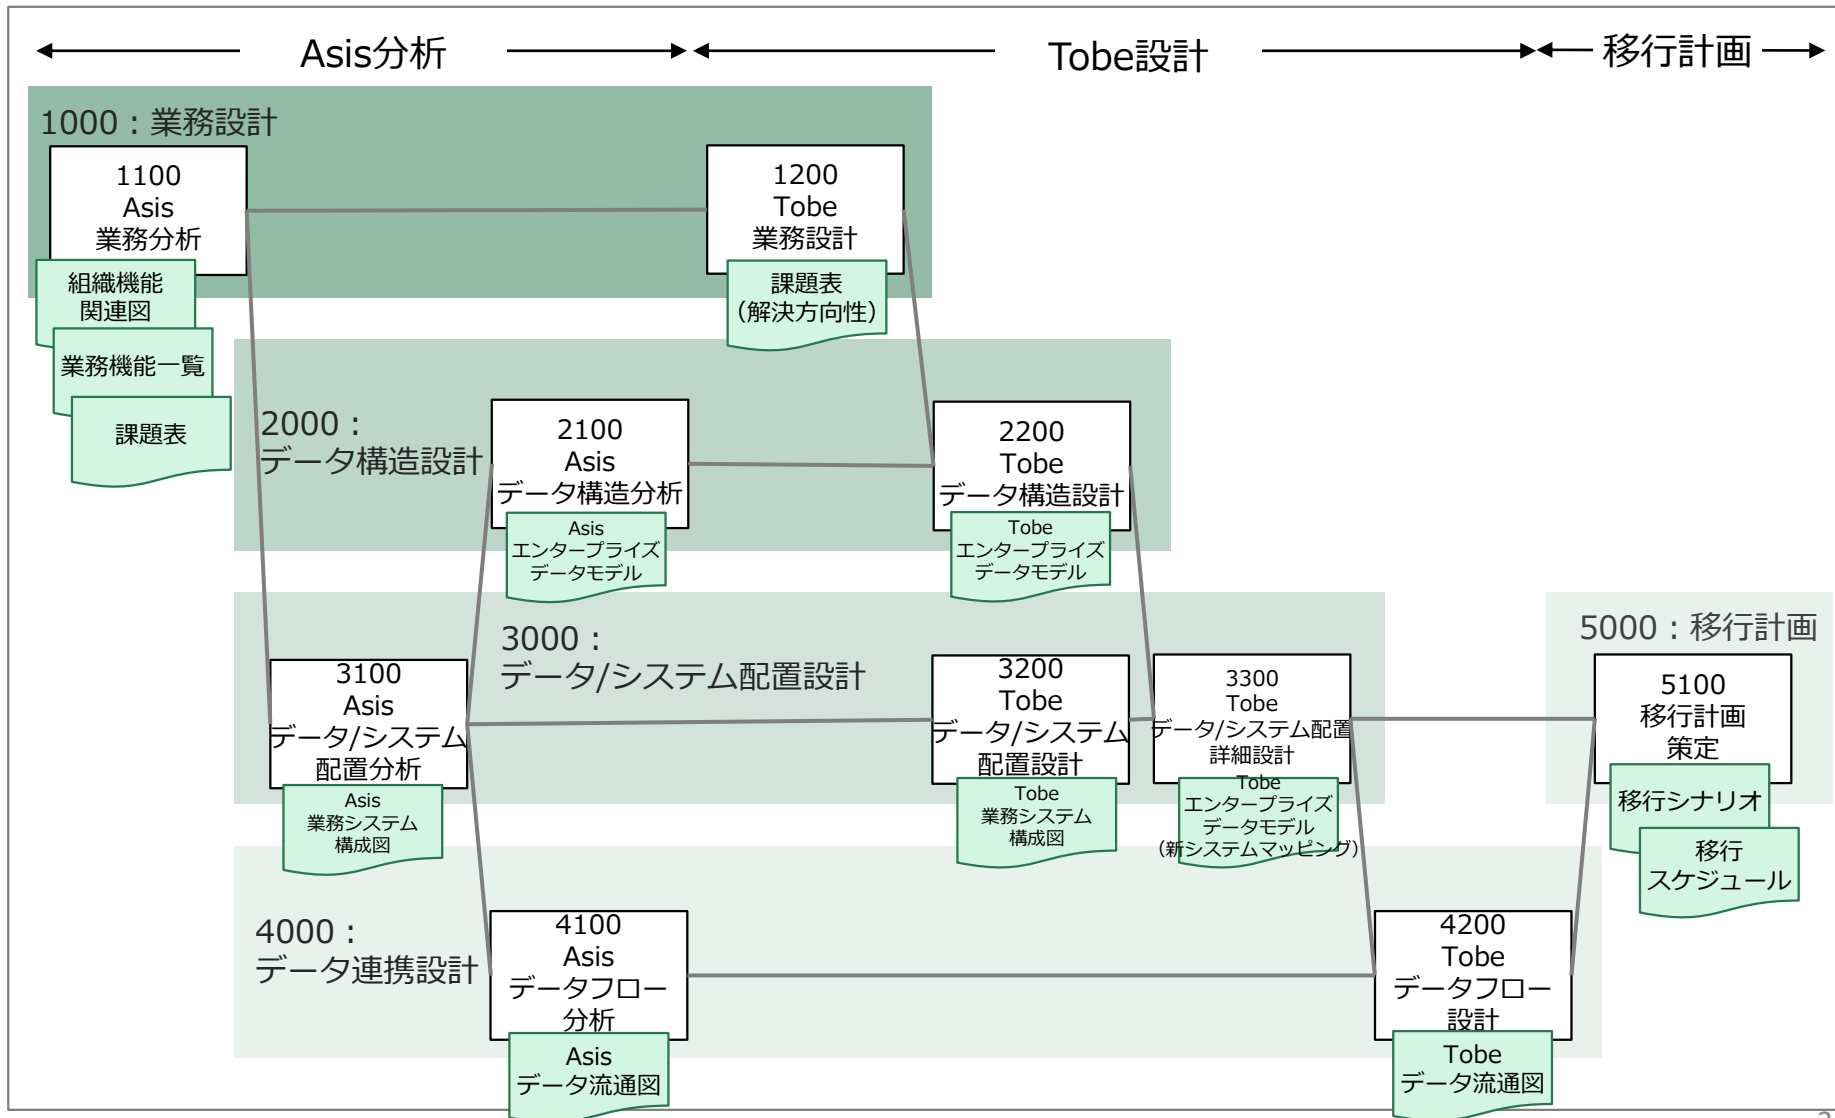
Asis分析

Tobe設計

移行計画

1000：業務設計

1100
Asis
業務分析

組織機能
関連図

業務機能一覧

課題表

1200
Tobe
業務設計

課題表
(解決方向性)

2000：
データ構造設計

2100
Asis
データ構造分析

Asis
エンタープライズ
データモデル

2200
Tobe
データ構造設計

Tobe
エンタープライズ
データモデル

3000：
データ/システム配置設計

3100
Asis
データ/システム
配置分析

Asis
業務システム
構成図

3200
Tobe
データ/システム
配置設計

Tobe
業務システム
構成図

3300
Tobe
データ/システム配置
詳細設計

Tobe
エンタープライズ
データモデル
(新システムマッピング)

5000：移行計画

5100
移行計画
策定

移行シナリオ

移行
スケジュール

4000：
データ連携設計

4100
Asis
データフロー
分析

Asis
データ流通図

4200
Tobe
データフロー
設計

Tobe
データ流通図

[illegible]